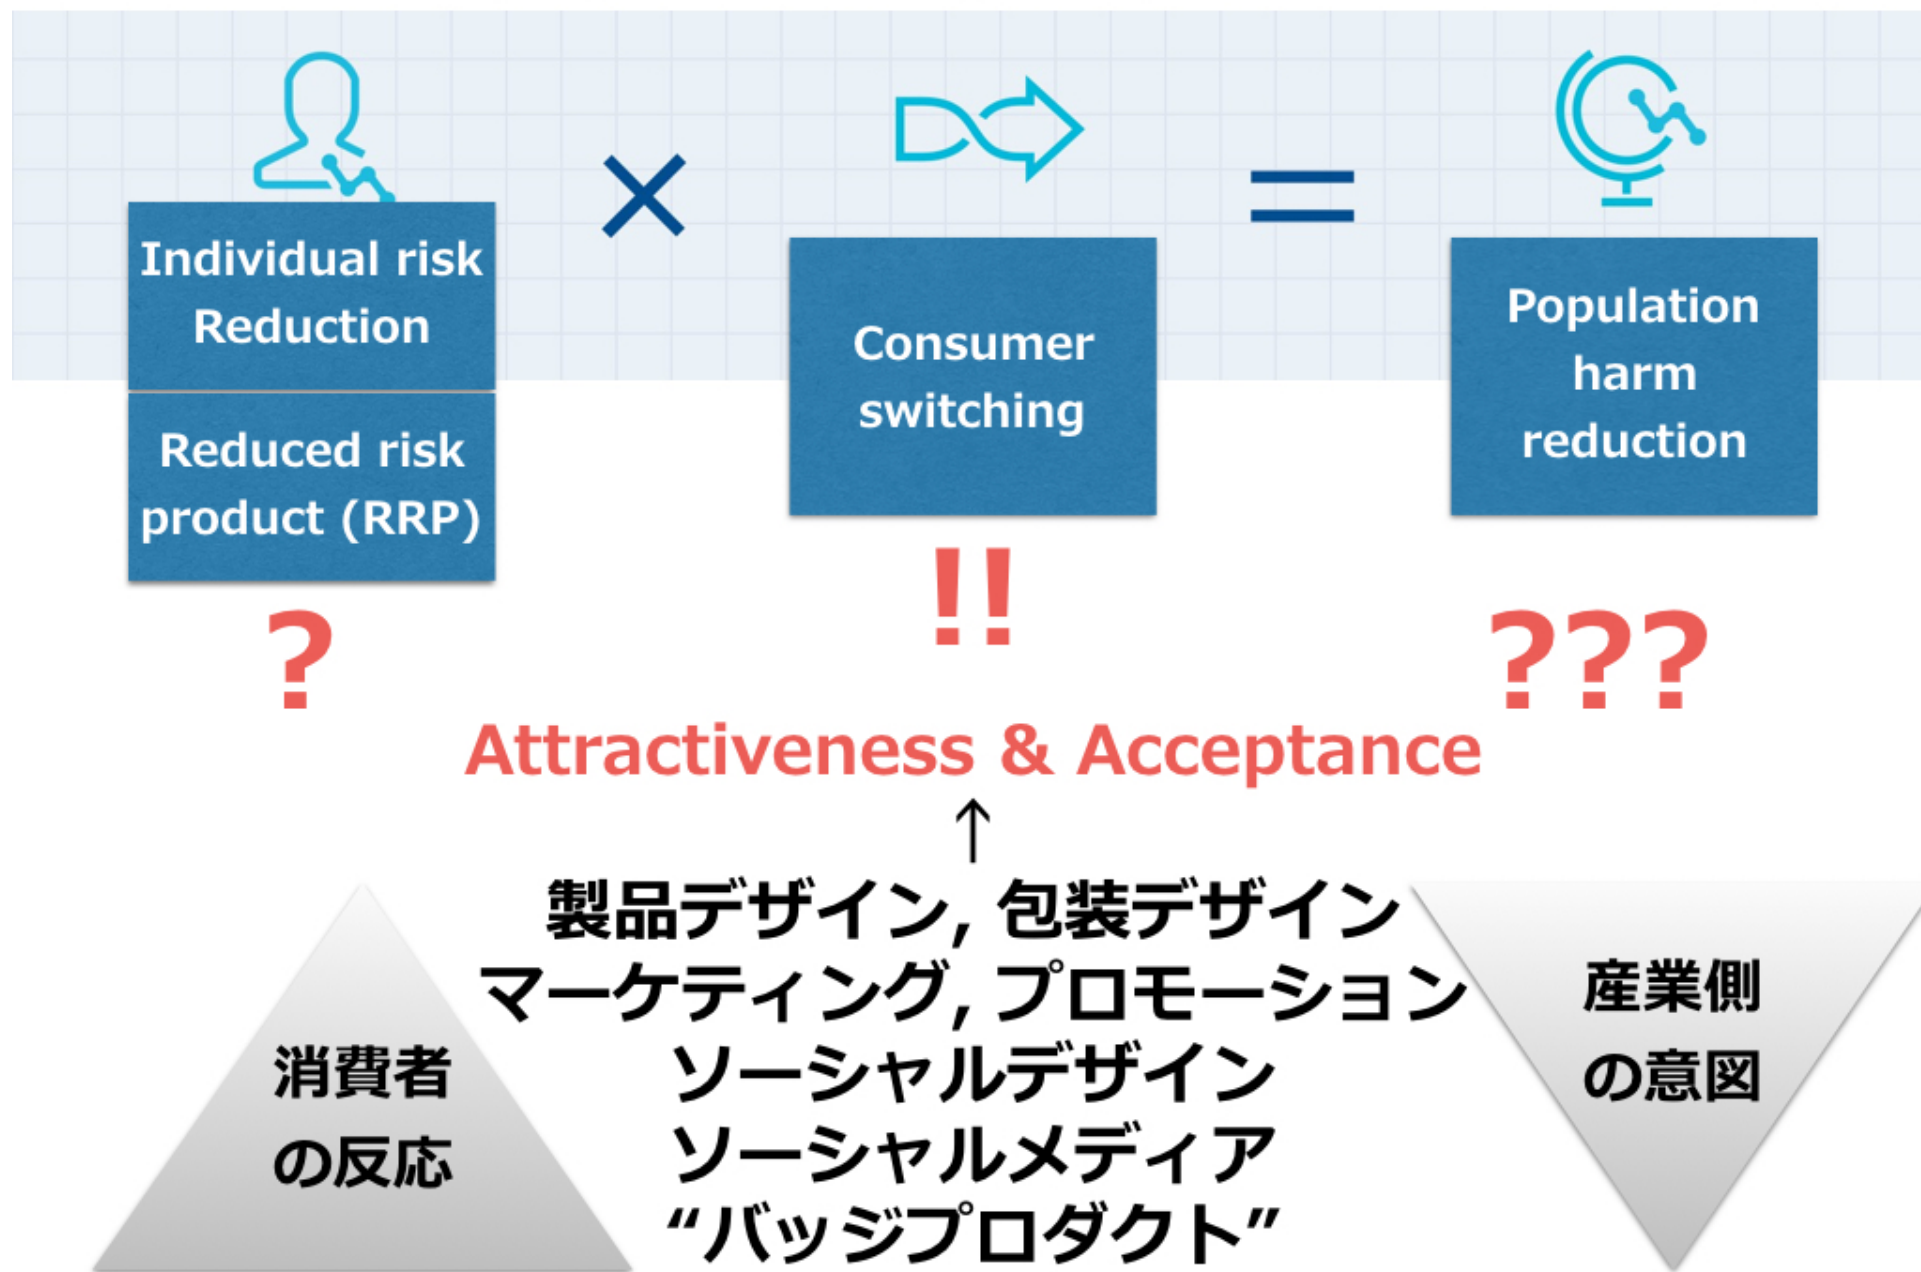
Individual risk Reduction

Reduced risk product (RRP)

×

Consumer switching

=

Population harm reduction

?

!!

???

Attractiveness & Acceptance

↑

製品デザイン, 包装デザイン
マーケティング, プロモーション
ソーシャルデザイン
ソーシャルメディア
“バッジプロダクト”

消費者の反応

産業側の意図